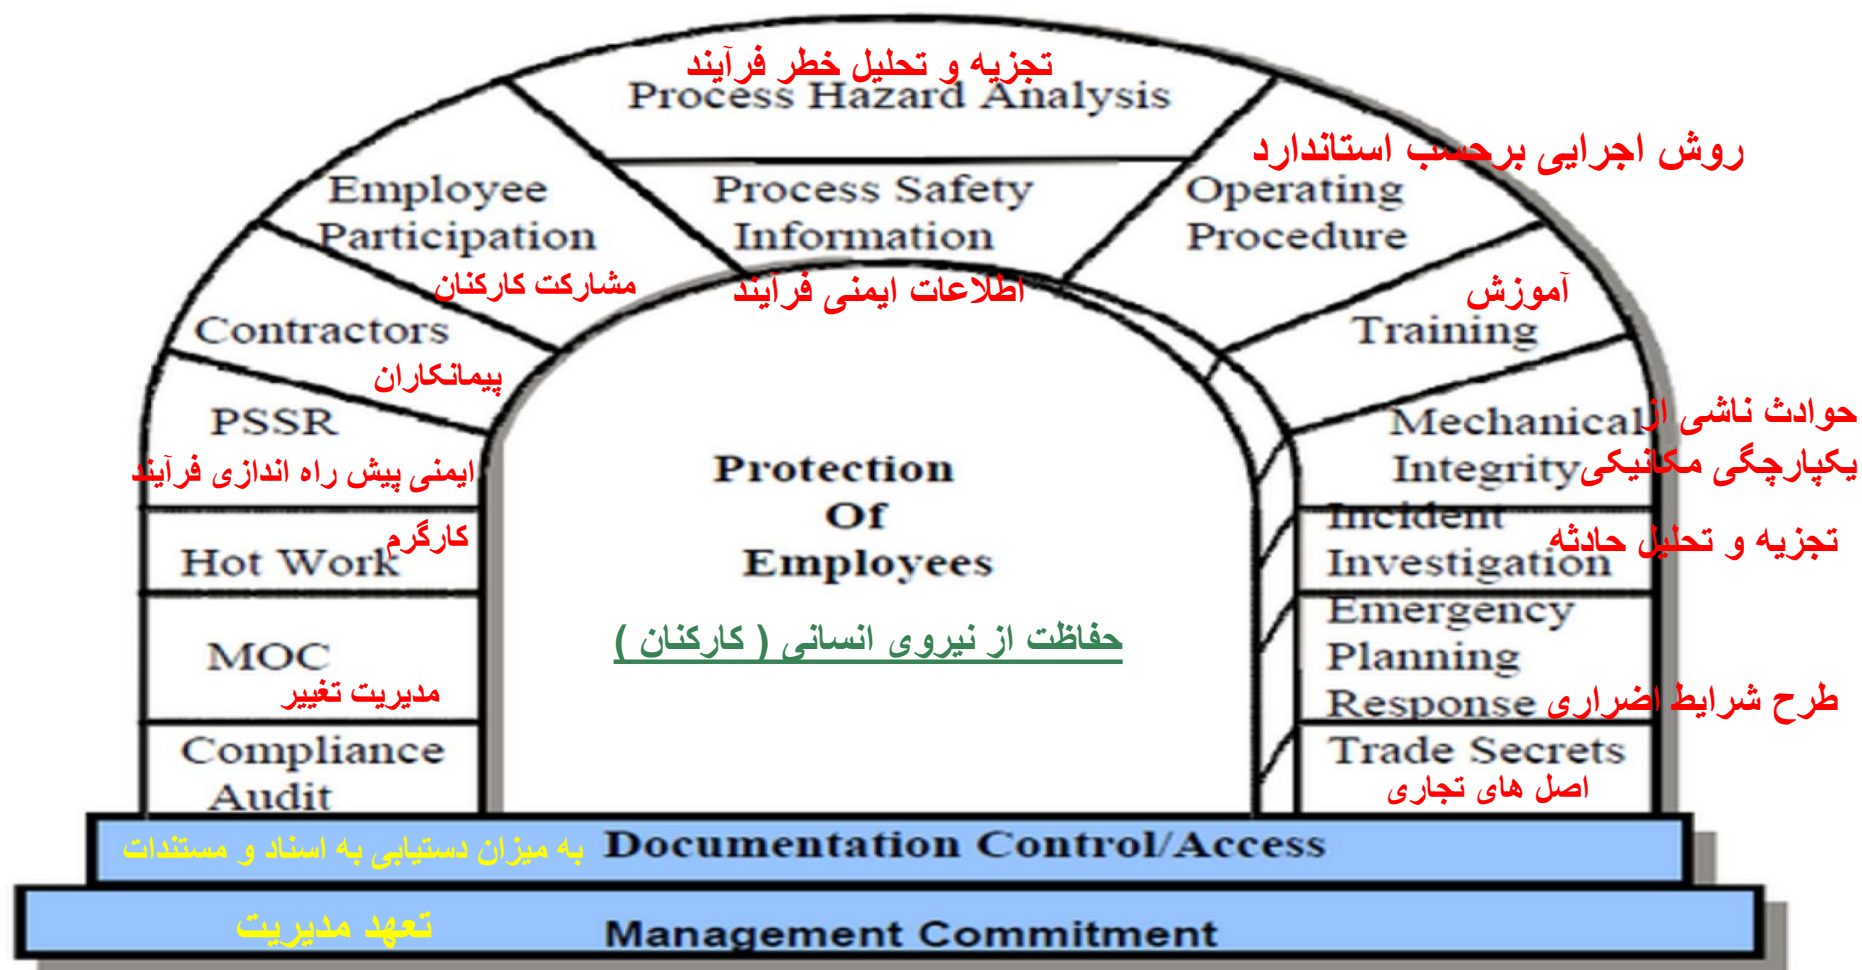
تجزیه و تحلیل خطر فرآیند
Process Hazard Analysis

روش اجرایی برحسب استاندارد

Employee Participation
مشارکت کارکنان

Process Safety Information
اطلاعات ایمنی فرآیند

Operating Procedure

آموزش
Training

Contractors
پیمانکاران

PSSR
ایمنی پیش راه اندازی فرآیند

Mechanical Integrity
حوادث ناشی از یکپارچگی مکانیکی

Hot Work
کارگرم

Incident Investigation
تجزیه و تحلیل حادثه

Protection Of Employees

حفاظت از نیروی انسانی ( کارکنان )

MOC
مدیریت تغیر

Emergency Planning Response
طرح شرایط اضراری

Compliance Audit

Trade Secrets
اصل های تجاری

به میزان دستیابی به اسناد و مستندات
Documentation Control/Access

تعهد مدیریت
Management Commitment